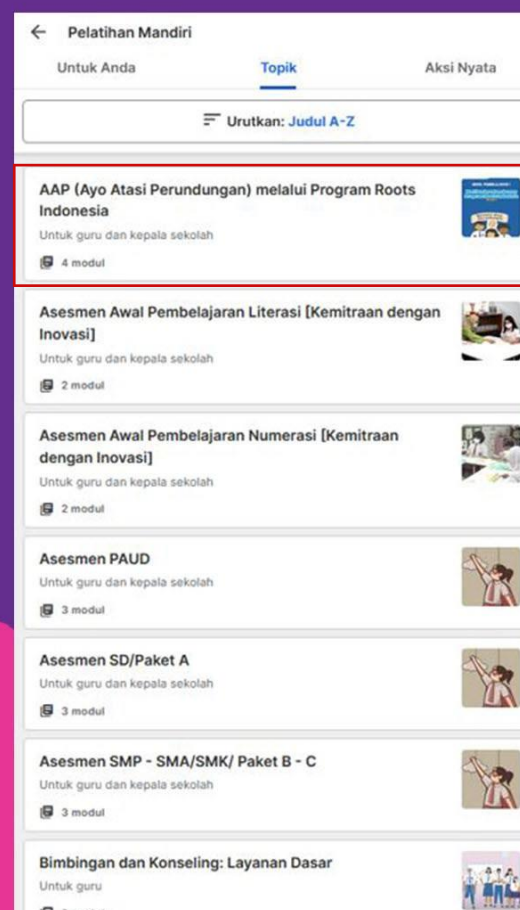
Pelatihan Mandiri

Untuk Anda
Topik
Aksi Nyata

Urutkan: Judul A-Z

AAP (Ayo Atasi Perundungan) melalui Program Roots Indonesia
Untuk guru dan kepala sekolah
4 modul

Asesmen Awal Pembelajaran Literasi [Kemitraan dengan Inovasi]
Untuk guru dan kepala sekolah
2 modul

Asesmen Awal Pembelajaran Numerasi [Kemitraan dengan Inovasi]
Untuk guru dan kepala sekolah
2 modul

Asesmen PAUD
Untuk guru dan kepala sekolah
3 modul

Asesmen SD/Paket A
Untuk guru dan kepala sekolah
3 modul

Asesmen SMP - SMA/SMK/ Paket B - C
Untuk guru dan kepala sekolah
3 modul

Bimbingan dan Konseling: Layanan Dasar
Untuk guru
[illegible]